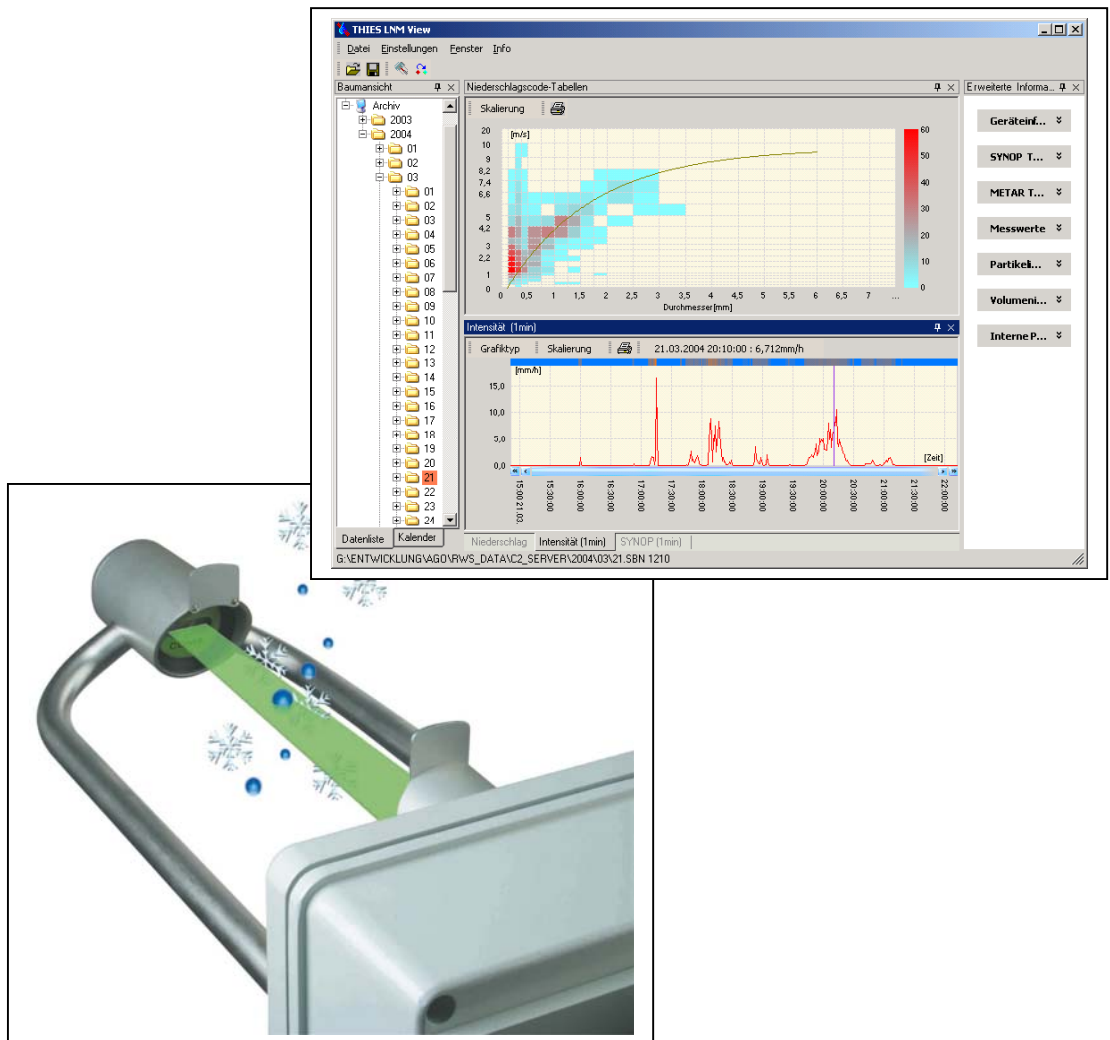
THIES LNM View

Datei Einstellungen Fenster Info

Baumansicht

Archiv
2003
2004
01
02
03
01
02
03
04
05
06
07
08
09
10
11
12
13
14
15
16
17
18
19
20
21
22
23
24

Datenliste Kalender

Niederschlagcode-Tabellen

Skalierung

[m/s]
20
10
9
8,2
7,4
6,6
5
4,2
3
2,2
1
0

0 0,5 1 1,5 2 2,5 3 3,5 4 4,5 5 5,5 6 6,5 7 ...
Durchmesser[mm]

60
50
40
30
20
10
0

Intensität (1min)

Grafiktyp Skalierung 21.03.2004 20:10:00 : 6,712mm/h

[mm/h]
15,0
10,0
5,0
0,0

[Zeit]

15:00 21.03.
15:30:00
16:00:00
16:30:00
17:00:00
17:30:00
18:00:00
18:30:00
19:00:00
19:30:00
20:00:00
20:30:00
21:00:00
21:30:00
22:00:00

Niederschlag Intensität (1min) SYNOP (1min)

Erweiterte Informa...

Geräteinf...
SYNOP T...
METAR T...
Messwerte
Partikeli...
Volumeni...
Interne P...

G:\ENTWICKLUNG\AGO\RWS_DATA\C2_SERVER\2004\03\21.SBN 1210